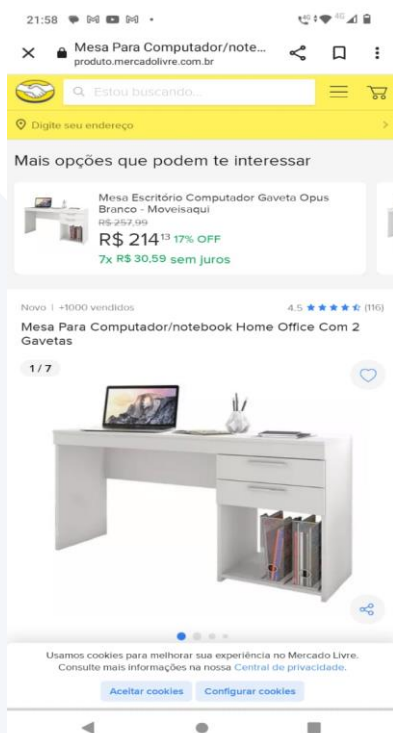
21:58

Mesa Para Computador/note...
produto.mercadolivre.com.br

Estou buscando...

Digite seu endereço

Mais opções que podem te interessar

Mesa Escritório Computador Gaveta Opus Branco - Moveisaqui
R$ 257,99
R$ 214$^{13}$ 17% OFF
7x R$ 30,59 sem juros

Novo | +1000 vendidos
4.5 (116)

Mesa Para Computador/notebook Home Office Com 2 Gavetas

1 / 7

Usamos cookies para melhorar sua experiência no Mercado Livre. Consulte mais informações na nossa Central de privacidade.

Aceitar cookies
Configurar cookies